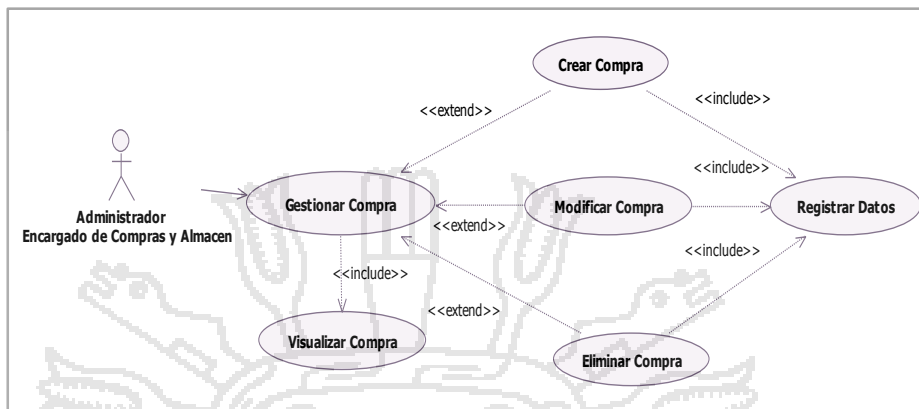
Crear Compra

<<extend>>

<<include>>

<<include>>

Administrador
Encargado de Compras y Almacen

Gestionar Compra

Modificar Compra

Registrar Datos

<<extend>>

<<include>>

<<include>>

<<extend>>

Visualizar Compra

Eliminar Compra